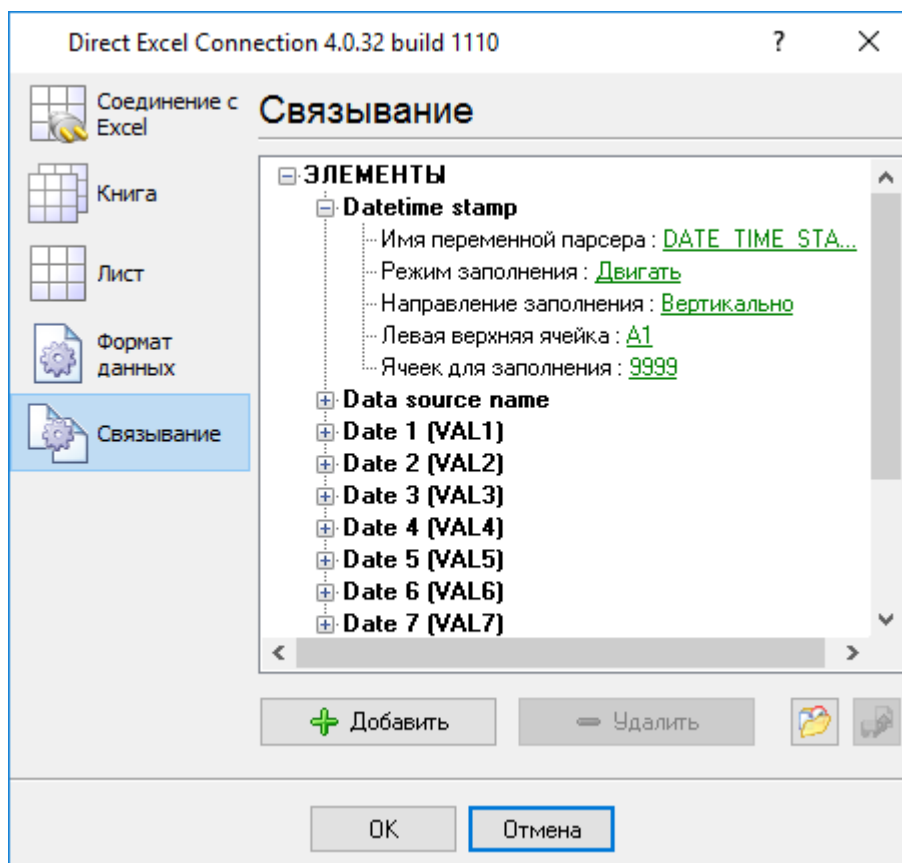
Direct Excel Connection 4.0.32 build 1110

?

Соединение с Excel

Книга

Лист

Формат данных

Связывание

Связывание

ЭЛЕМЕНТЫ
Datetime stamp
Имя переменной парсера : DATE_TIME_STA...
Режим заполнения : Двигать
Направление заполнения : Вертикально
Левая верхняя ячейка : A1
Ячеек для заполнения : 9999
Data source name
Date 1 (VAL1)
Date 2 (VAL2)
Date 3 (VAL3)
Date 4 (VAL4)
Date 5 (VAL5)
Date 6 (VAL6)
Date 7 (VAL7)

Добавить

Удалить

OK

Отмена